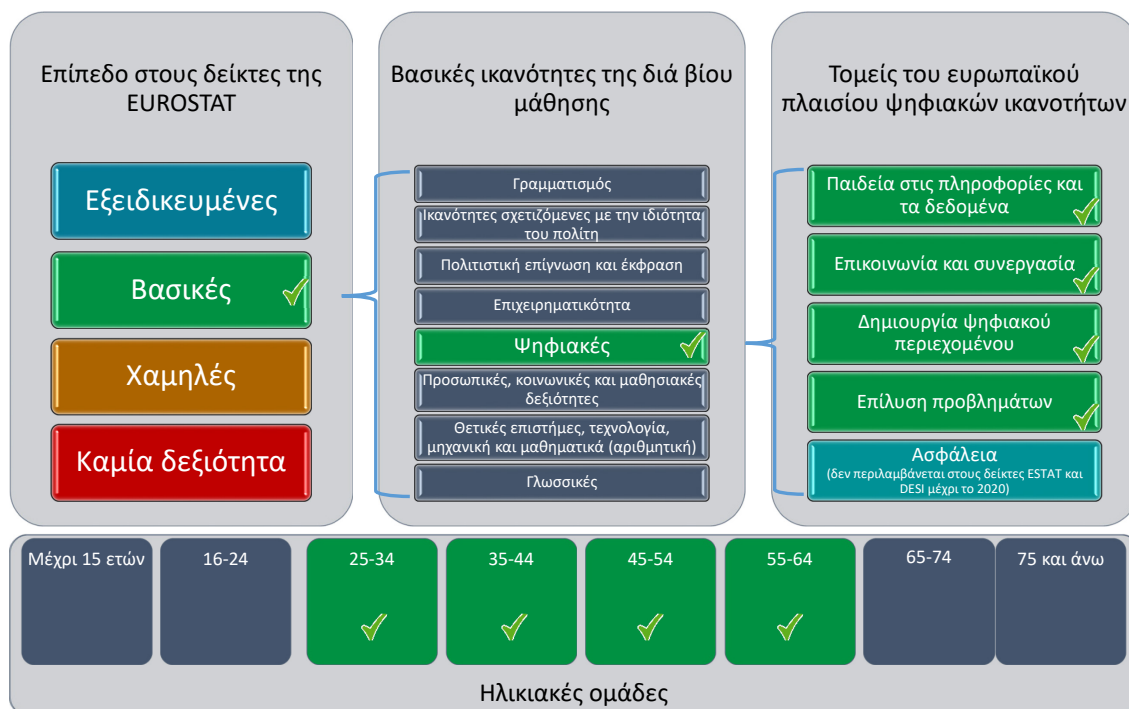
Επίπεδο στους δείκτες της EUROSTAT

Εξειδικευμένες

Βασικές

Χαμηλές

Καμία δεξιότητα

Βασικές ικανότητες της διά βίου μάθησης

Γραμματισμός

Ικανότητες σχετιζόμενες με την ιδιότητα του πολίτη

Πολιτιστική επίγνωση και έκφραση

Επιχειρηματικότητα

Ψηφιακές

Προσωπικές, κοινωνικές και μαθησιακές δεξιότητες

Θετικές επιστήμες, τεχνολογία, μηχανική και μαθηματικά (αριθμητική)

Γλωσσικές

Τομείς του ευρωπαϊκού πλαισίου ψηφιακών ικανοτήτων

Παιδεία στις πληροφορίες και τα δεδομένα

Επικοινωνία και συνεργασία

Δημιουργία ψηφιακού περιεχομένου

Επίλυση προβλημάτων

Ασφάλεια
(δεν περιλαμβάνεται στους δείκτες ESTAT και DESI μέχρι το 2020)

Μέχρι 15 ετών | 16-24 | 25-34 | 35-44 | 45-54 | 55-64 | 65-74 | 75 και άνω

Ηλικιακές ομάδες